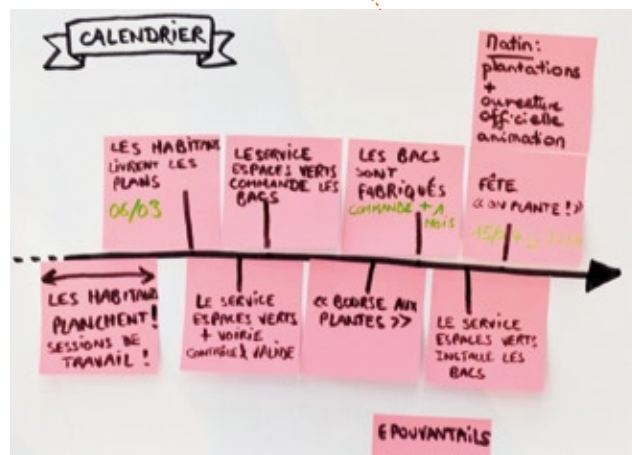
CALENDRIER

LES HABITANTS LIVRENT LES PLANS
06/03

LE SERVICE ESPACES VERTS COMMANDE LES BACS

LES BACS SONT FABRIQUÉS
COMMANDE + 1 MOIS

Matin: plantations + ouverture officielle animation

FÊTE « ON PLANTE ! »
15/4 + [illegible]

LES HABITANTS PLANCHENT ! SESSIONS DE TRAVAIL !

LE SERVICE ESPACES VERTS + VOIRIE CONTRÔLE & VALIDE

« BOURSE AUX PLANTES »

LE SERVICE ESPACES VERTS INSTALLE LES BACS

EPOUVANTAILS